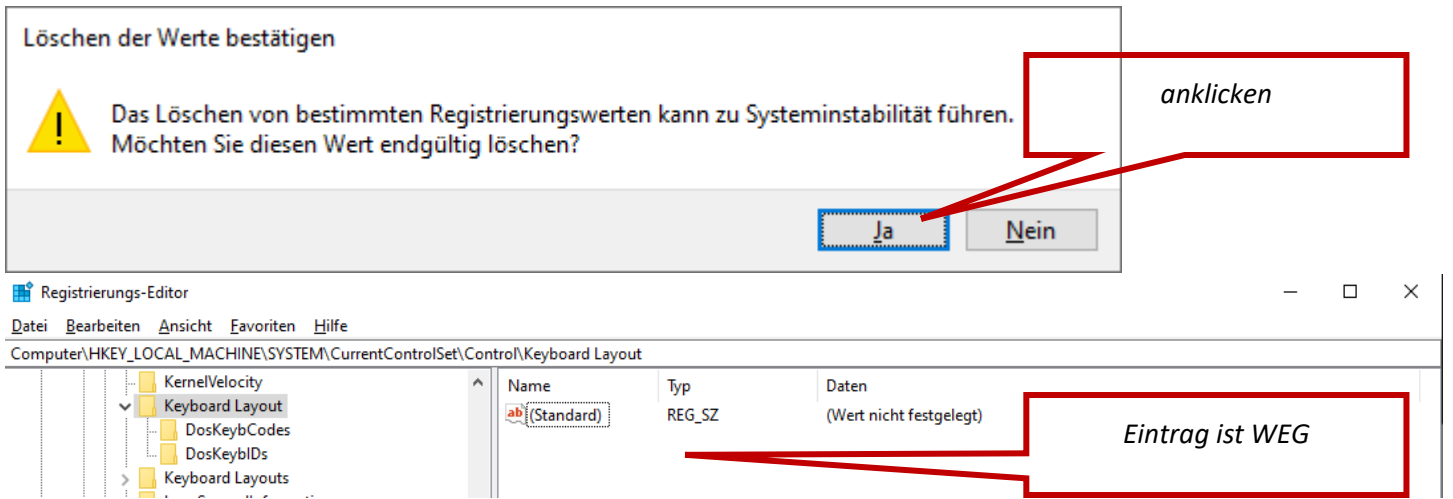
Löschen der Werte bestätigen

Das Löschen von bestimmten Registrierungswerten kann zu Systeminstabilität führen. Möchten Sie diesen Wert endgültig löschen?

anklicken

Ja Nein

Registrierungs-Editor

Datei Bearbeiten Ansicht Favoriten Hilfe

Computer\HKEY_LOCAL_MACHINE\SYSTEM\CurrentControlSet\Control\Keyboard Layout

KernelVelocity
Keyboard Layout
DosKeybCodes
DosKeybIDs
Keyboard Layouts
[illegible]

| Name | Typ | Daten |
|---|---|---|
| (Standard) | REG_SZ | (Wert nicht festgelegt) |

Eintrag ist WEG